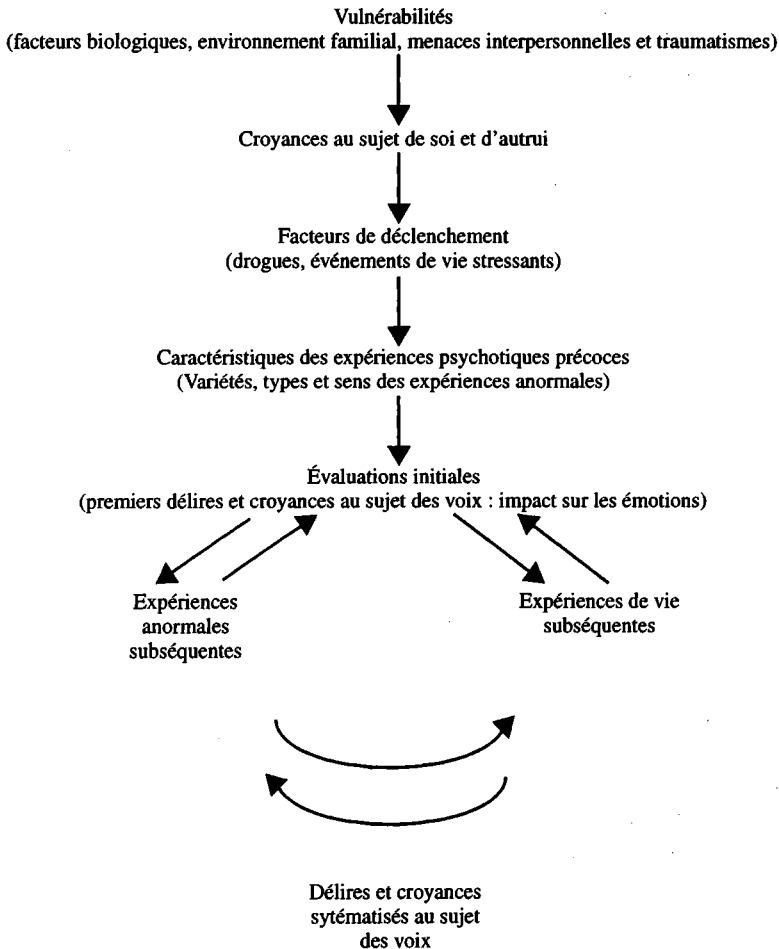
Vulnérabilités
(facteurs biologiques, environnement familial, menaces interpersonnelles et traumatismes)

Croyances au sujet de soi et d'autrui

Facteurs de déclenchement
(drogues, événements de vie stressants)

Caractéristiques des expériences psychotiques précoces
(Variétés, types et sens des expériences anormales)

Évaluations initiales
(premiers délires et croyances au sujet des voix : impact sur les émotions)

Expériences anormales subséquentes

Expériences de vie subséquentes

Délires et croyances sytématisés au sujet des voix